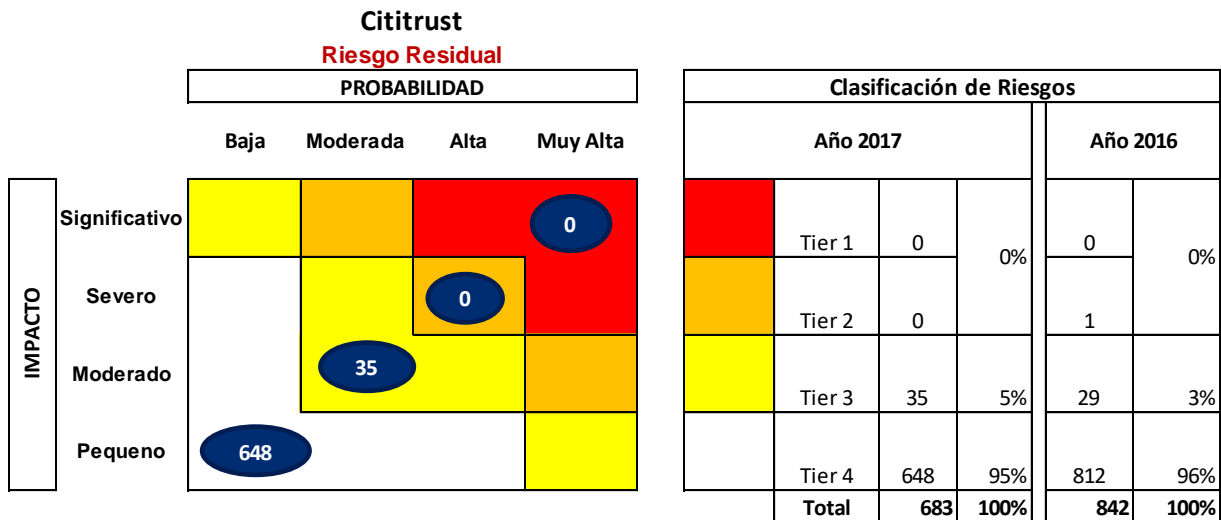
Cititrust
Riesgo Residual

PROBABILIDAD

Baja Moderada Alta Muy Alta

IMPACTO

Significativo
0

Severo
0

Moderado
35

Pequeno
648

Clasificación de Riesgos

| | Año 2017 | | | Año 2016 | |
|---|---|---|---|---|---|
| | Tier 1 | 0 | 0% | 0 | 0% |
| | Tier 2 | 0 | | 1 | |
| | Tier 3 | 35 | 5% | 29 | 3% |
| | Tier 4 | 648 | 95% | 812 | 96% |
| | Total | 683 | 100% | 842 | 100% |